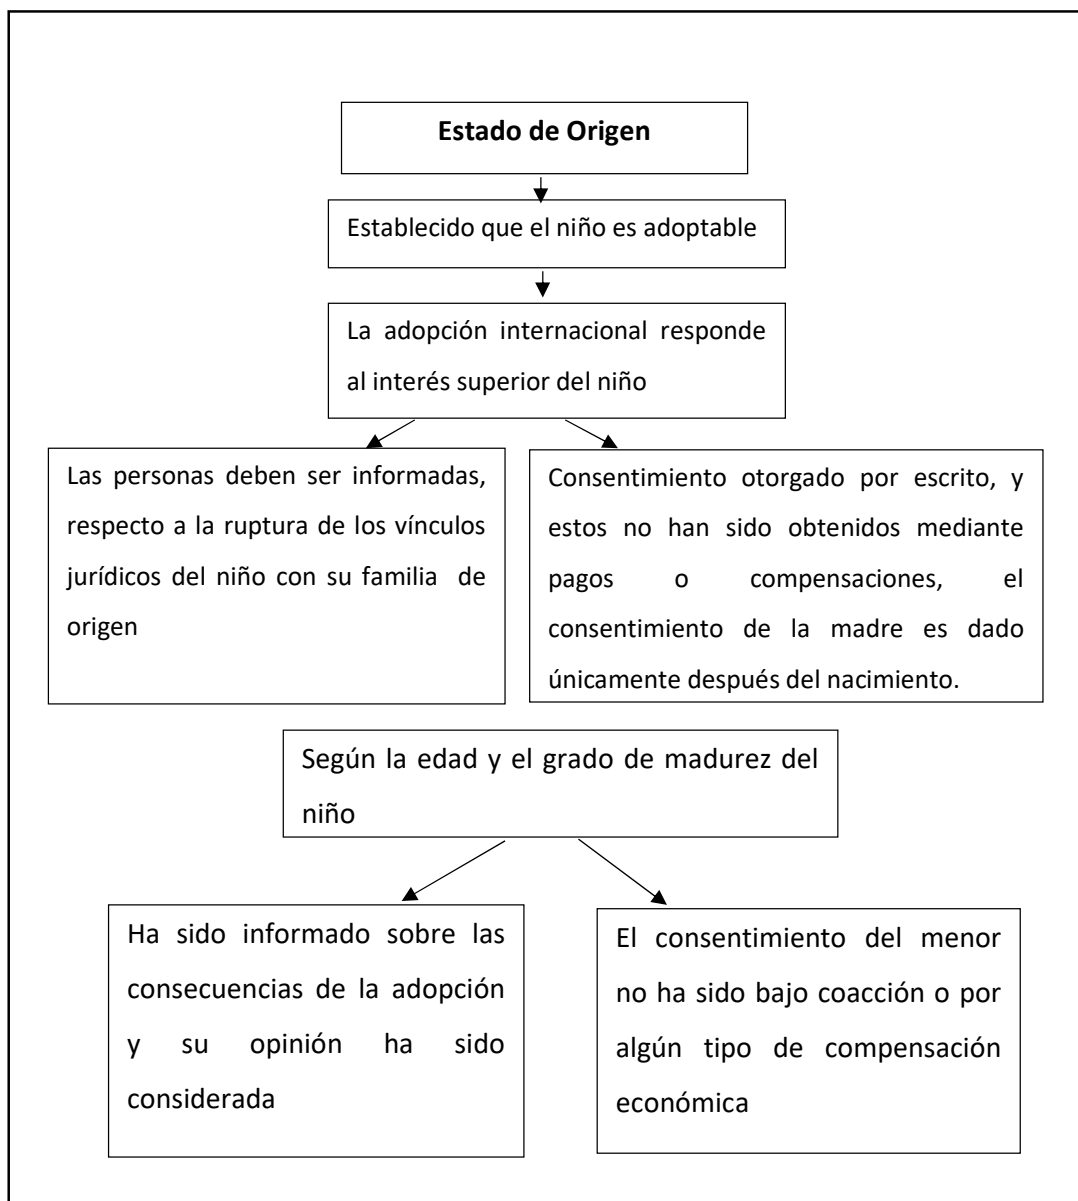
**Estado de Origen**

Establecido que el niño es adoptable

La adopción internacional responde al interés superior del niño

Las personas deben ser informadas, respecto a la ruptura de los vínculos jurídicos del niño con su familia de origen

Consentimiento otorgado por escrito, y estos no han sido obtenidos mediante pagos o compensaciones, el consentimiento de la madre es dado únicamente después del nacimiento.

Según la edad y el grado de madurez del niño

Ha sido informado sobre las consecuencias de la adopción y su opinión ha sido considerada

El consentimiento del menor no ha sido bajo coacción o por algún tipo de compensación económica